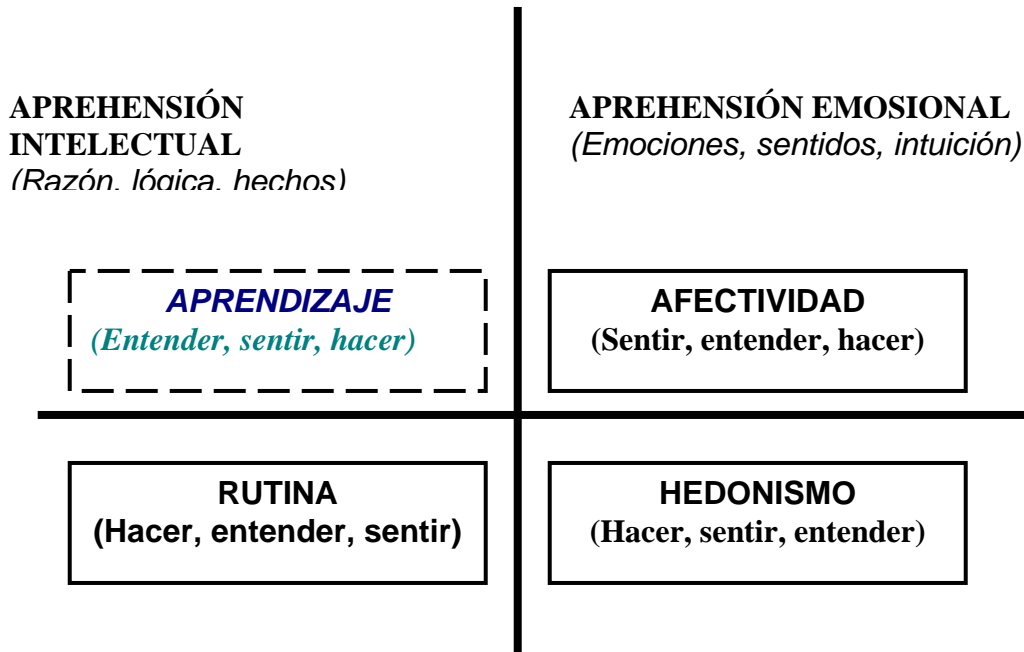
APREHENSIÓN INTELECTUAL
(Razón, lógica, hechos)

APREHENSIÓN EMOSIONAL
(Emociones, sentidos, intuición)

APRENDIZAJE
(Entender, sentir, hacer)

AFECTIVIDAD
(Sentir, entender, hacer)

RUTINA
(Hacer, entender, sentir)

HEDONISMO
(Hacer, sentir, entender)